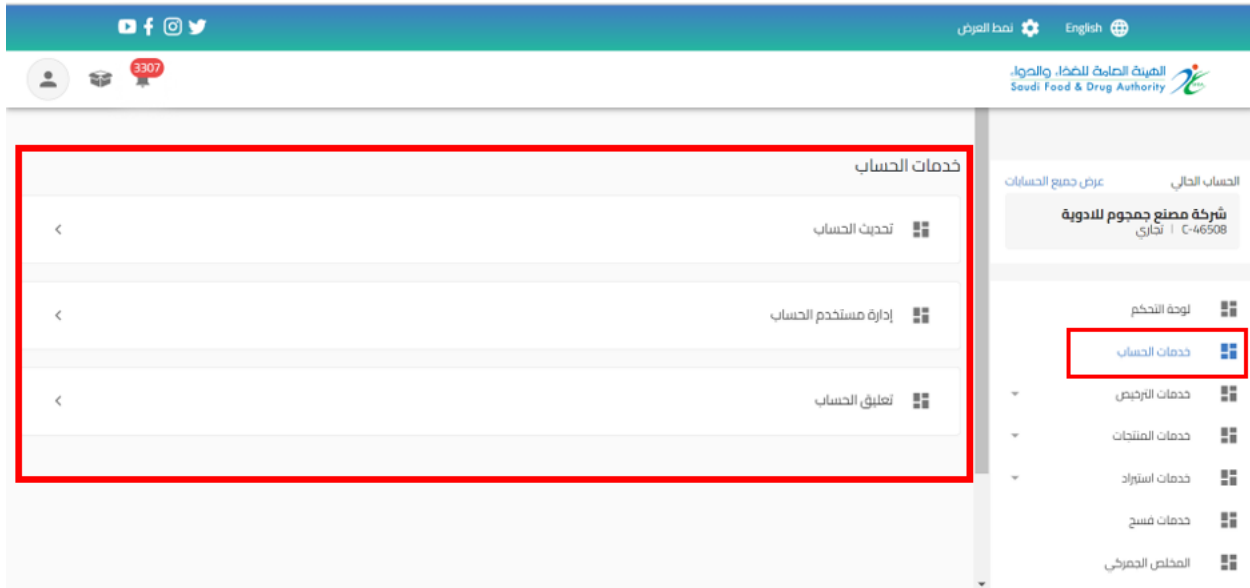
English
نمط العرض

3307

الهيئة العامة للغذاء والدواء
Saudi Food & Drug Authority

الحساب الحالي
عرض جميع الحسابات
شركة مصنع جمجوم للادوية
C-46508 | تجاري

لوحة التحكم
خدمات الحساب
خدمات الترخيص
خدمات المنتجات
خدمات استيراد
خدمات فسح
المخلص الجمركي

خدمات الحساب
تحديث الحساب
إدارة مستخدم الحساب
تعليق الحساب